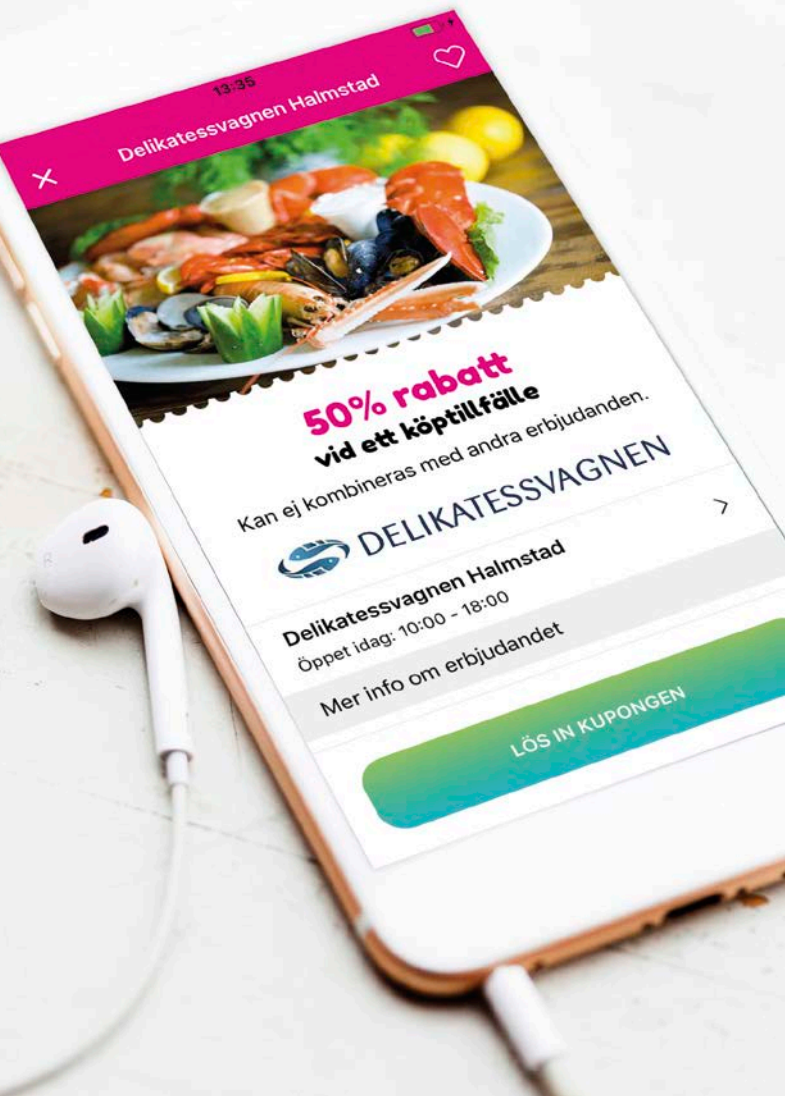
13:35

Delikatessvagnen Halmstad

50% rabatt
vid ett köptillfälle

Kan ej kombineras med andra erbjudanden.

DELIKATESSVAGNEN

Delikatessvagnen Halmstad
Öppet idag: 10:00 - 18:00

Mer info om erbjudandet

LÖS IN KUPONGEN